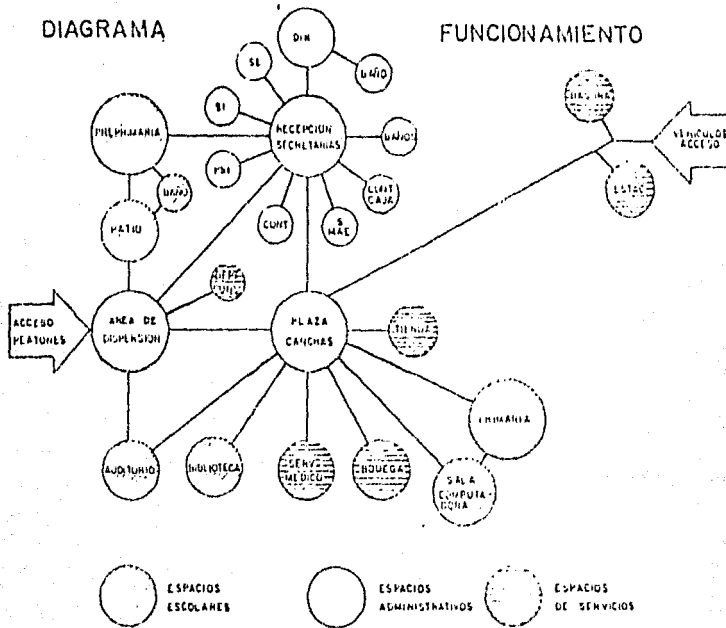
DIAGRAMA

FUNCIONAMIENTO

DIR

SL

BAÑO

SI

PREPRIMARIA

RECEPCION SECRETARIAS

BAÑOS

PSI

BAÑO

CONT CAJA

CONT

S MAE

PATIO

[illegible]

VEHICULOS ACCESO

ESTAC

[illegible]

ACCESO PEATONES

AREA DE DISPERSION

PLAZA CANCHAS

TIENDA

PRIMARIA

AUDITORIO

BIBLIOTECA

SERV MEDICO

BODEGAS

SALA COMPUTADORA

ESPACIOS ESCOLARES

ESPACIOS ADMINISTRATIVOS

ESPACIOS DE SERVICIOS